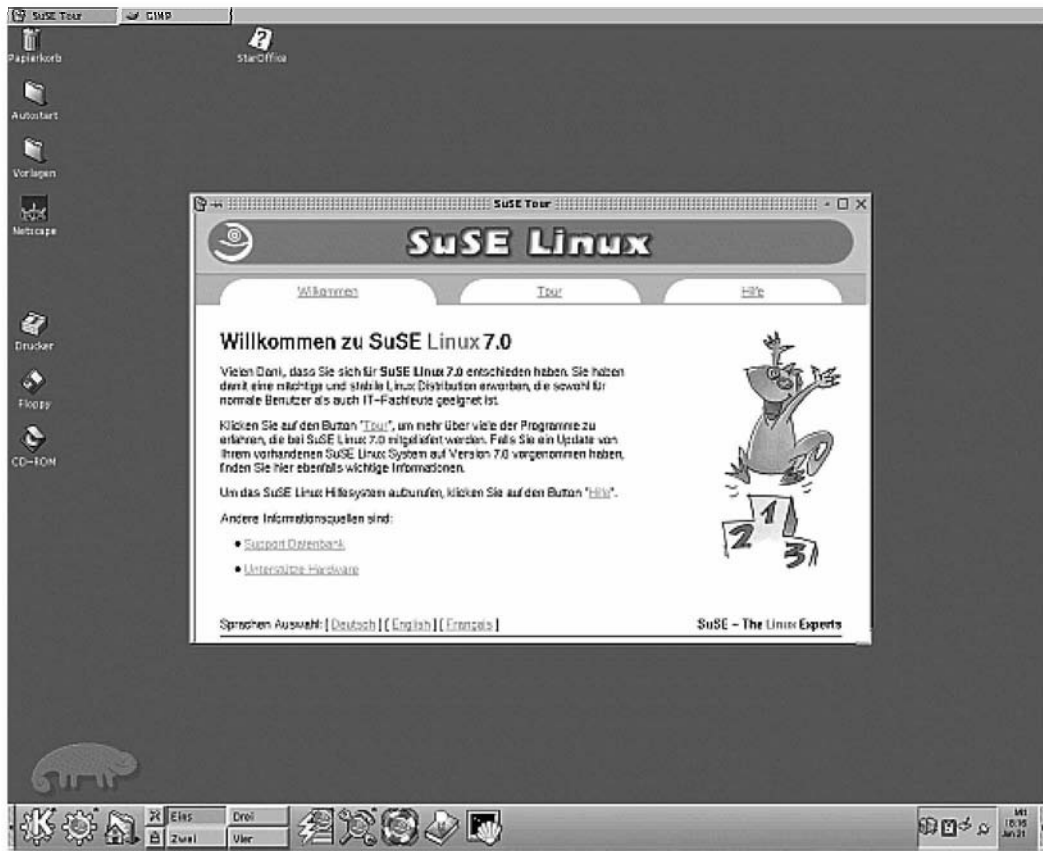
SuSE Tour
GIMP
Papierkorb
StarOffice
Autostart
Vorlagen
Netscape
Drucker
Floppy
CD-ROM

SuSE Tour

SuSE Linux

Willkommen
Tour
Hilfe

Willkommen zu SuSE Linux 7.0

Vielen Dank, dass Sie sich für SuSE Linux 7.0 entschieden haben. Sie haben damit eine mächtige und stabile Linux Distribution erworben, die sowohl für normale Benutzer als auch IT-Fachleute geeignet ist.

Klicken Sie auf den Button "Tour", um mehr über viele der Programme zu erfahren, die bei SuSE Linux 7.0 mitgeliefert werden. Falls Sie ein Update von Ihrem vorhandenen SuSE Linux System auf Version 7.0 vorgenommen haben, finden Sie hier ebenfalls wichtige Informationen.

Um das SuSE Linux Hilfesystem aufzurufen, klicken Sie auf den Button "Hilfe".

Andere Informationsquellen sind:

• Support Datenbank

• Unterstützte Hardware

Sprachen Auswahl: [ Deutsch ] [ English ] [ Français ]

SuSE – The Linux Experts

Eins
Zwei
Drei
Vier
Mi
18:36
Jan 31